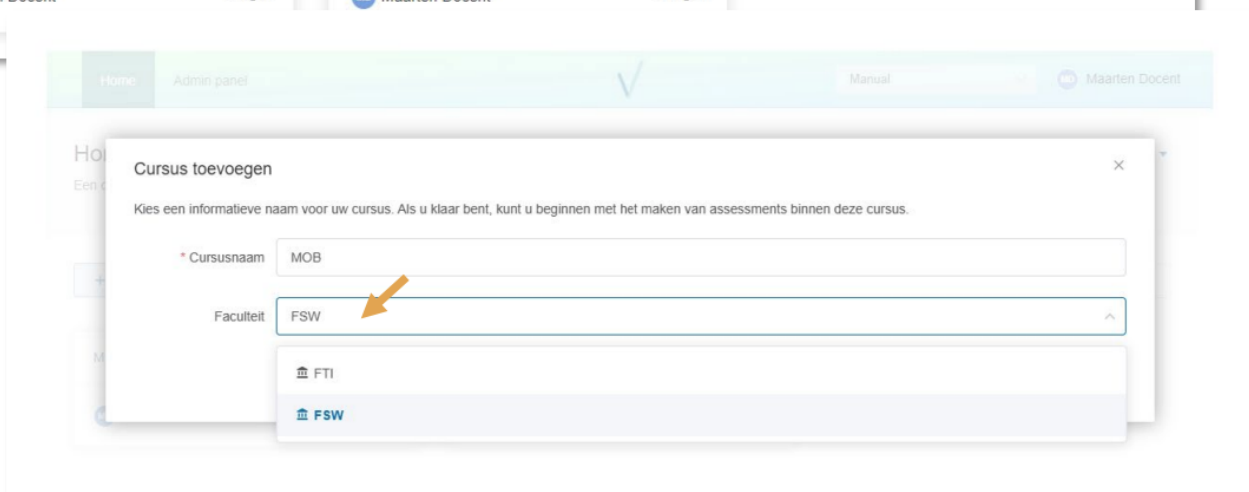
Docent Maarten Docent

Home Admin panel Manual Maarten Docent

Ho
Een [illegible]

Cursus toevoegen

×

Kies een informatieve naam voor uw cursus. Als u klaar bent, kunt u beginnen met het maken van assessments binnen deze cursus.

* Cursusnaam MOB

Faculteit FSW

FTI

FSW